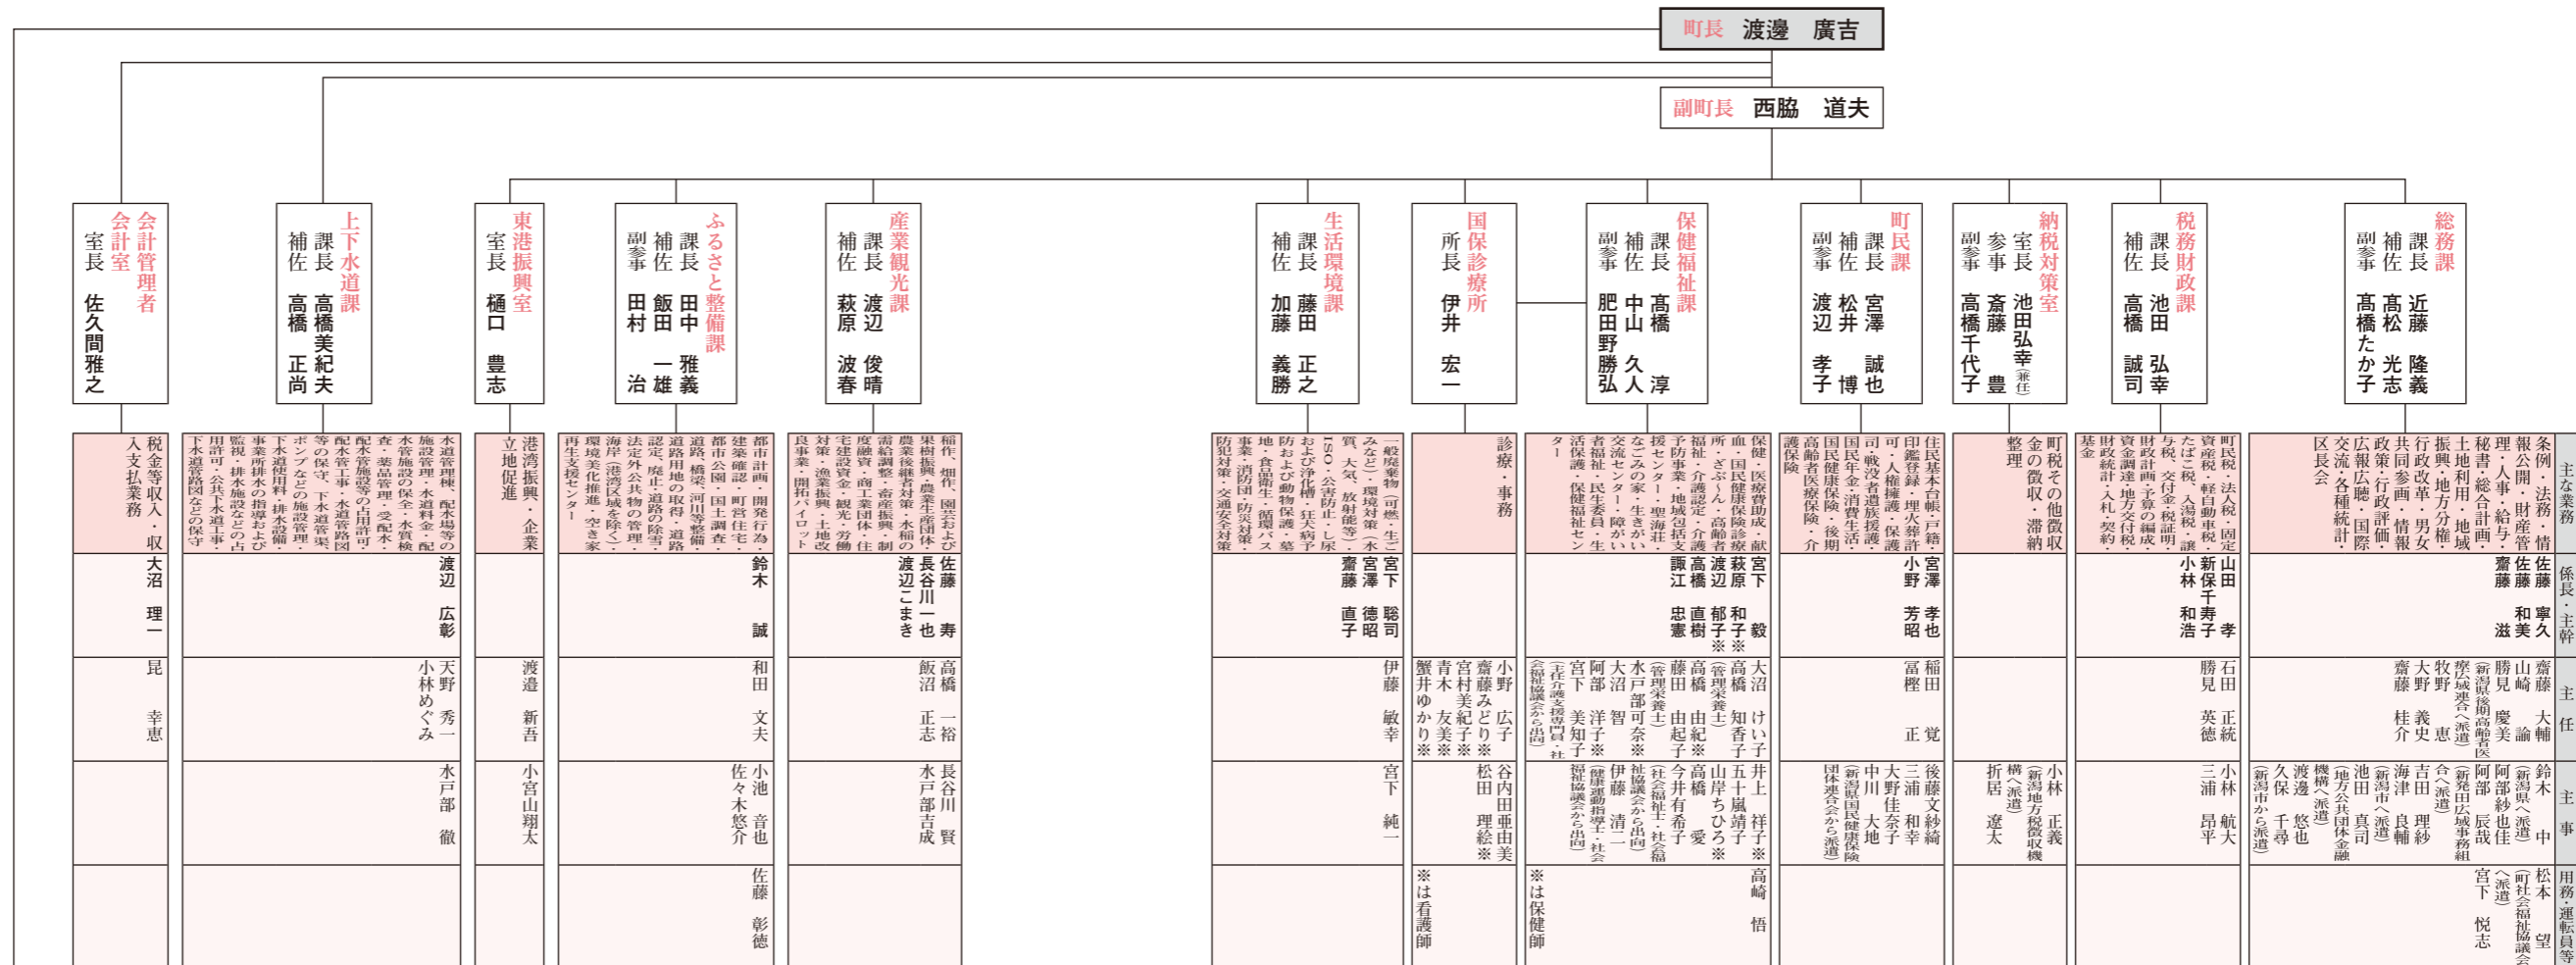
町長　渡邊　廣吉

副町長　西脇　道夫

総務課
課長　近藤　隆義
補佐　高松　光志
副事　髙橋たか子

主な業務：条例・法務・情報公開・財産管理・人事・給与・秘書・総合計画・土地利用・地域振興・地方分権・行政改革・男女共同参画・情報政策・行政評価・広報広聴・国際交流・各種統計・区長会
係長・主幹：佐藤　寧久　佐藤　和美　齋藤　滋
主任：齋藤　大輔　山崎　論　勝見　慶美　齋藤　英恵（新潟県後期高齢者医療広域連合へ派遣）　牧野　恵　大野　義史　齋藤　桂介
主事：鈴木　中（新潟県へ派遣）　阿部紗也佳　阿部　辰哉（新発田広域事務組合へ派遣）　吉田　理紗　海津　良輔（新潟市へ派遣）　池田　真司（地方公共団体金融機構へ派遣）　渡邊　悠也　久保　千尋（新潟市から派遣）
用務・運転員等：松本　望（町社会福祉協議会へ派遣）　宮下　悦志

税務財政課
課長　池田　弘幸
補佐　高橋　誠司

主な業務：町民税・法人税・固定資産税・軽自動車税・たばこ税・入湯税・譲与税・交付金・税証明・財政計画・予算の編成・資金調達・地方交付税・財政統計・入札・契約・基金
係長・主幹：山田　孝　新保千寿子　小林　和浩
主任：石田　正統　勝見　英徳
主事：小林　航大　三浦　昂平

納税対策室
室長　池田弘幸（兼任）
参事　斎藤　豊
副事　高橋千代子

主な業務：町税その他徴収金の徴収・滞納整理
主事：小林　正義（新潟地方税徴収機構へ派遣）　折居　遼太

町民課
課長　宮澤　誠也
補佐　松井　博
副事　渡辺　孝子

主な業務：住民基本台帳・戸籍・印鑑登録・埋火葬許可・人権擁護・保護司・戦没者遺族援護・国民年金・消費生活・国民健康保険・後期高齢者医療保険・介護保険
係長・主幹：宮澤　孝也　小野　芳昭
主任：稲田　覚　冨樫　正
主事：後藤文紗綺　三浦　和幸　大野佳奈子　中川　大地（新潟県国民健康保険団体連合会から派遣）

保健福祉課
課長　高橋　淳
補佐　中山　久人
副事　肥田野勝弘

主な業務：保健・医療費助成・献血・国民健康保険診療所・ざぶーん・高齢者福祉・介護認定・介護予防事業・地域包括支援センター・聖海荘・なごみの家・生きがい交流センター・障がい者福祉・民生委員・生活保護・保健福祉センター
係長・主幹：宮下　毅　萩原　和子※　渡辺　郁子※　高橋　直樹　諏江　忠憲
主任：大沼　けい子　高橋　知香子（管理栄養士）　藤田　由起子　高橋　由紀※（管理栄養士）　水戸部可奈※　今井　有希子　大沼　智　阿部　洋子※　宮下　美知子（主任介護支援専門員・社会福祉協議会から出向）
主事：井上　祥子※　五十嵐靖子　山岸ちひろ※　高橋　愛（社会福祉士・社会福祉協議会から出向）　伊藤　清一（健康運動指導士・社会福祉協議会から出向）
用務・運転員等：高崎　悟　※は保健師

国保診療所
所長　伊井　宏一

主な業務：診療・事務
主任：小野　広子　齋藤みどり※　宮村美紀子※　青木　友美※　蟹井ゆかり※
主事：谷内田亜由美　松田　理絵※
用務・運転員等：※は看護師

生活環境課
課長　藤田　正之
補佐　加藤　義勝

主な業務：一般廃棄物（可燃・生ごみなど）・環境対策（水質、大気、放射能等）・ISO・公害防止・し尿および浄化槽・狂犬病予防および動物保護・墓地・食品衛生・循環バス事業・消防団・防災対策・防犯対策・交通安全対策
係長・主幹：宮下　聡司　宮澤　徳昭　齋藤　直子
主任：伊藤　敏幸
主事：宮下　純一

産業観光課
課長　渡辺　俊晴
補佐　萩原　波春

主な業務：稲作、畑作、園芸および果樹振興・農業生産団体・農業後継者対策・水稲の需給調整・畜産振興・制度融資・商工業団体・住宅建設資金・観光・労働対策・漁業振興・土地改良事業・開拓パイロット
係長・主幹：佐藤　寿　長谷川一也　渡辺こまき
主任：高橋　一裕　飯沼　正志
主事：長谷川　賢　水戸部吉成

ふるさと整備課
課長　田中　雅義
補佐　飯田　一雄
副事　田村　治

主な業務：都市計画・開発行為・建築確認・町営住宅・都市公園・国土調査・道路、橋梁、河川等整備・道路用地の取得・道路認定、廃止・道路の除雪・法定外公共物の管理・海岸（港湾区域を除く）・環境美化推進・空き家再生支援センター
係長・主幹：鈴木　誠
主任：和田　文夫
主事：小池　音也　佐々木悠介
用務・運転員等：佐藤　彰徳

東港振興室
室長　樋口　豊志

主な業務：港湾振興・企業立地促進
主任：渡邉　新吾
主事：小宮山翔太

上下水道課
課長　高橋美紀夫
補佐　高橋　正尚

主な業務：水道管理棟、配水場等の施設管理・水道料金・配水施設の保全・水質検査・薬品管理・受配水管施設等の占用許可・配水管工事・水道管路図等の保守・下水道管渠ポンプなどの施設管理・下水道使用料・排水設備・事業所排水の指導および監視・排水施設などの占用許可・公共下水道工事・下水道管路図などの保守
係長・主幹：渡辺　広彰
主任：天野　秀一　小林めぐみ
主事：水戸部　徹

会計管理者
会計室
室長　佐久間雅之

主な業務：税金等収入・収入支払業務
係長・主幹：大沼　理一
主任：昆　幸恵